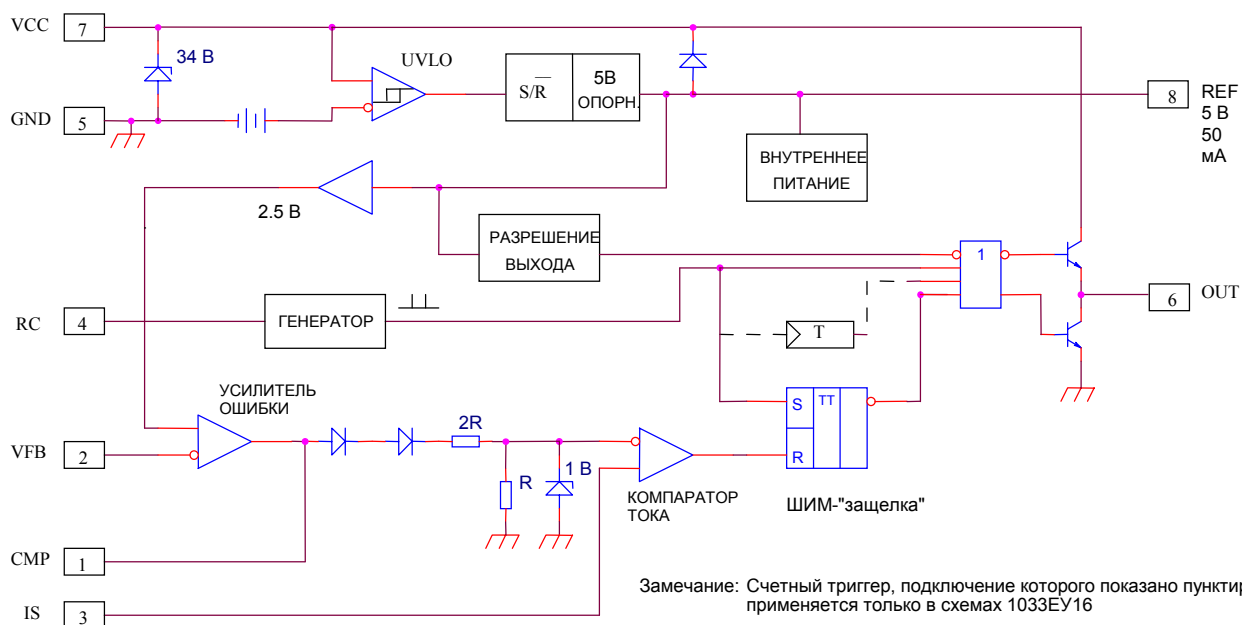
VCC 7
34 В
UVLO
S/$\overline{R}$
5В ОПОРН.
REF 5 В 50 мА
8
GND 5
ВНУТРЕННЕЕ ПИТАНИЕ
2.5 В
РАЗРЕШЕНИЕ ВЫХОДА
1
RC 4
ГЕНЕРАТОР
T
6 OUT
УСИЛИТЕЛЬ ОШИБКИ
2R
S
TT
R
VFB 2
R
1 В
КОМПАРАТОР ТОКА
ШИМ-"защелка"
CMP 1
IS 3
Замечание: Счетный триггер, подключение которого показано пунктир
применяется только в схемах 1033ЕУ16